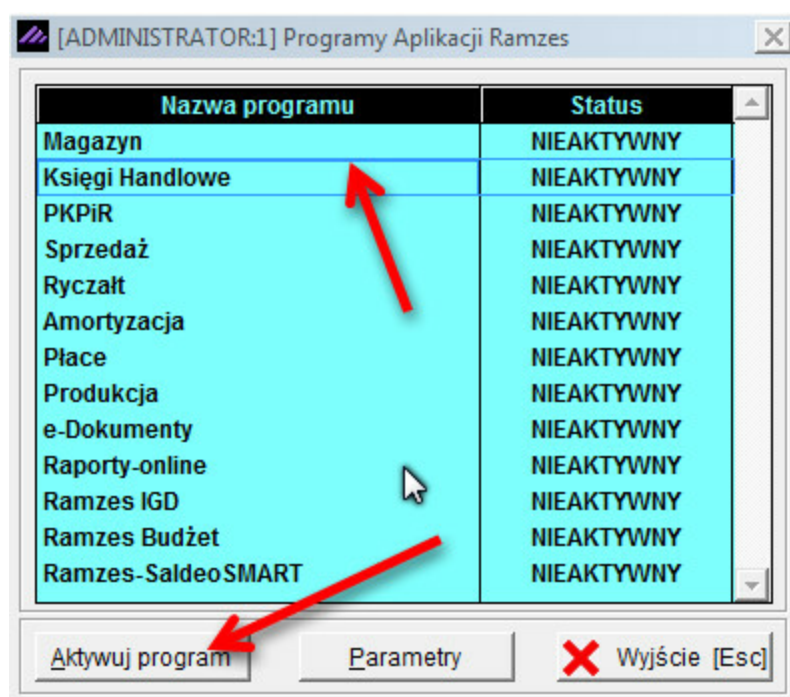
[ADMINISTRATOR:1] Programy Aplikacji Ramzes

| Nazwa programu | Status |
|---|---|
| Magazyn | NIEAKTYWNY |
| Księgi Handlowe | NIEAKTYWNY |
| PKPiR | NIEAKTYWNY |
| Sprzedaż | NIEAKTYWNY |
| Ryczałt | NIEAKTYWNY |
| Amortyzacja | NIEAKTYWNY |
| Płace | NIEAKTYWNY |
| Produkcja | NIEAKTYWNY |
| e-Dokumenty | NIEAKTYWNY |
| Raporty-online | NIEAKTYWNY |
| Ramzes IGD | NIEAKTYWNY |
| Ramzes Budżet | NIEAKTYWNY |
| Ramzes-SaldeoSMART | NIEAKTYWNY |

Aktywuj program
Parametry
Wyjście [Esc]